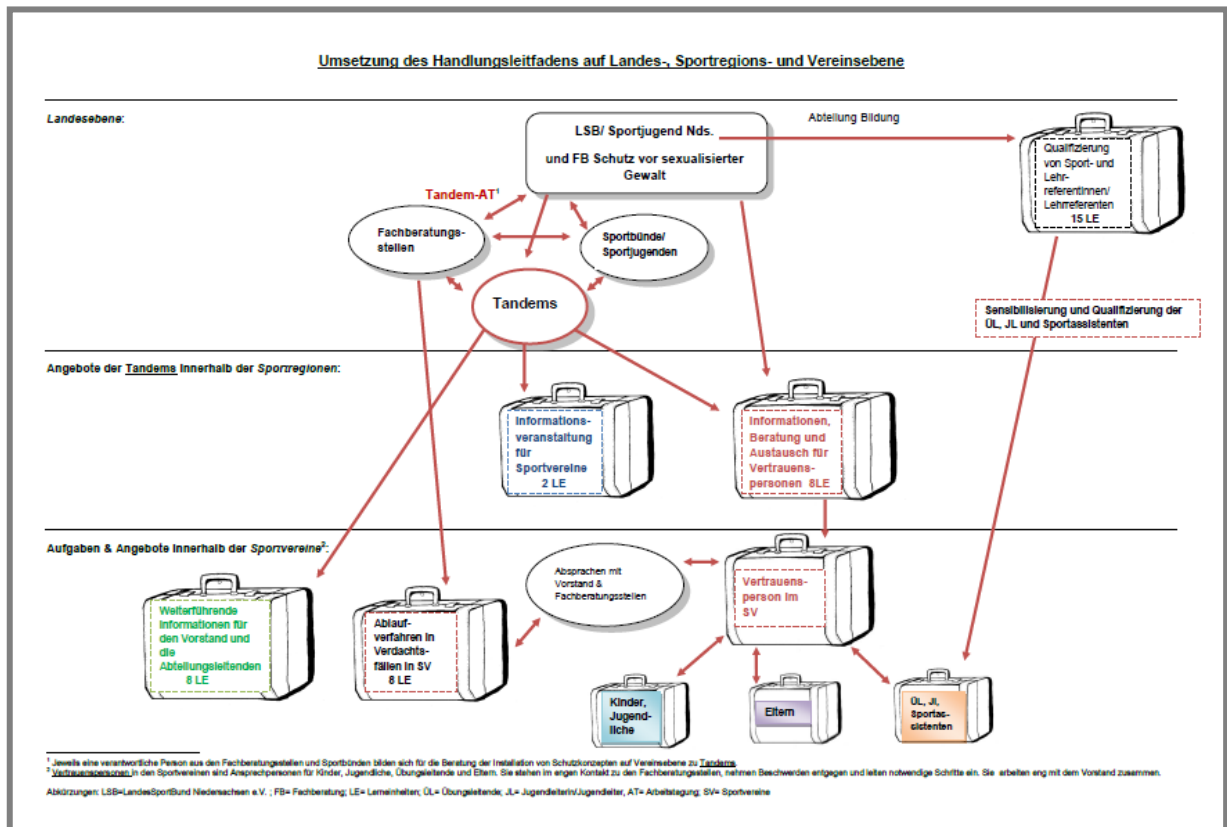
Umsetzung des Handlungsleitfadens auf Landes-, Sportregions- und Vereinsebene

Landesebene:

LSB/ Sportjugend Nds.

und FB Schutz vor sexualisierter Gewalt

Abteilung Bildung

Qualifizierung von Sport- und Lehrreferentinnen/ Lehrreferenten 15 LE

Tandem-AT$^1$

Fachberatungsstellen

Sportbünde/ Sportjugenden

Tandems

Sensibilisierung und Qualifizierung der ÜL, JL und Sportassistenten

Angebote der Tandems innerhalb der Sportregionen:

Informationsveranstaltung für Sportvereine 2 LE

Informationen, Beratung und Austausch für Vertrauenspersonen 8LE

Aufgaben & Angebote innerhalb der Sportvereine$^2$:

Absprachen mit Vorstand & Fachberatungsstellen

Vertrauensperson im SV

Weiterführende Informationen für den Vorstand und die Abteilungsleitenden 8 LE

Ablaufverfahren in Verdachtsfällen in SV 8 LE

Kinder, Jugendliche

Eltern

ÜL, JL, Sportassistenten

$^1$ Jeweils eine verantwortliche Person aus den Fachberatungsstellen und Sportbünden bilden sich für die Beratung der Installation von Schutzkonzepten auf Vereinsebene zu Tandems.
$^2$ Vertrauenspersonen in den Sportvereinen sind Ansprechpersonen für Kinder, Jugendliche, Übungsleitende und Eltern. Sie stehen im engen Kontakt zu den Fachberatungsstellen, nehmen Beschwerden entgegen und leiten notwendige Schritte ein. Sie arbeiten eng mit dem Vorstand zusammen.

Abkürzungen: LSB=LandesSportBund Niedersachsen e.V. ; FB= Fachberatung; LE= Lerneinheiten; ÜL= Übungsleitende; JL= Jugendleiterin/Jugendleiter, AT= Arbeitstagung; SV= Sportvereine